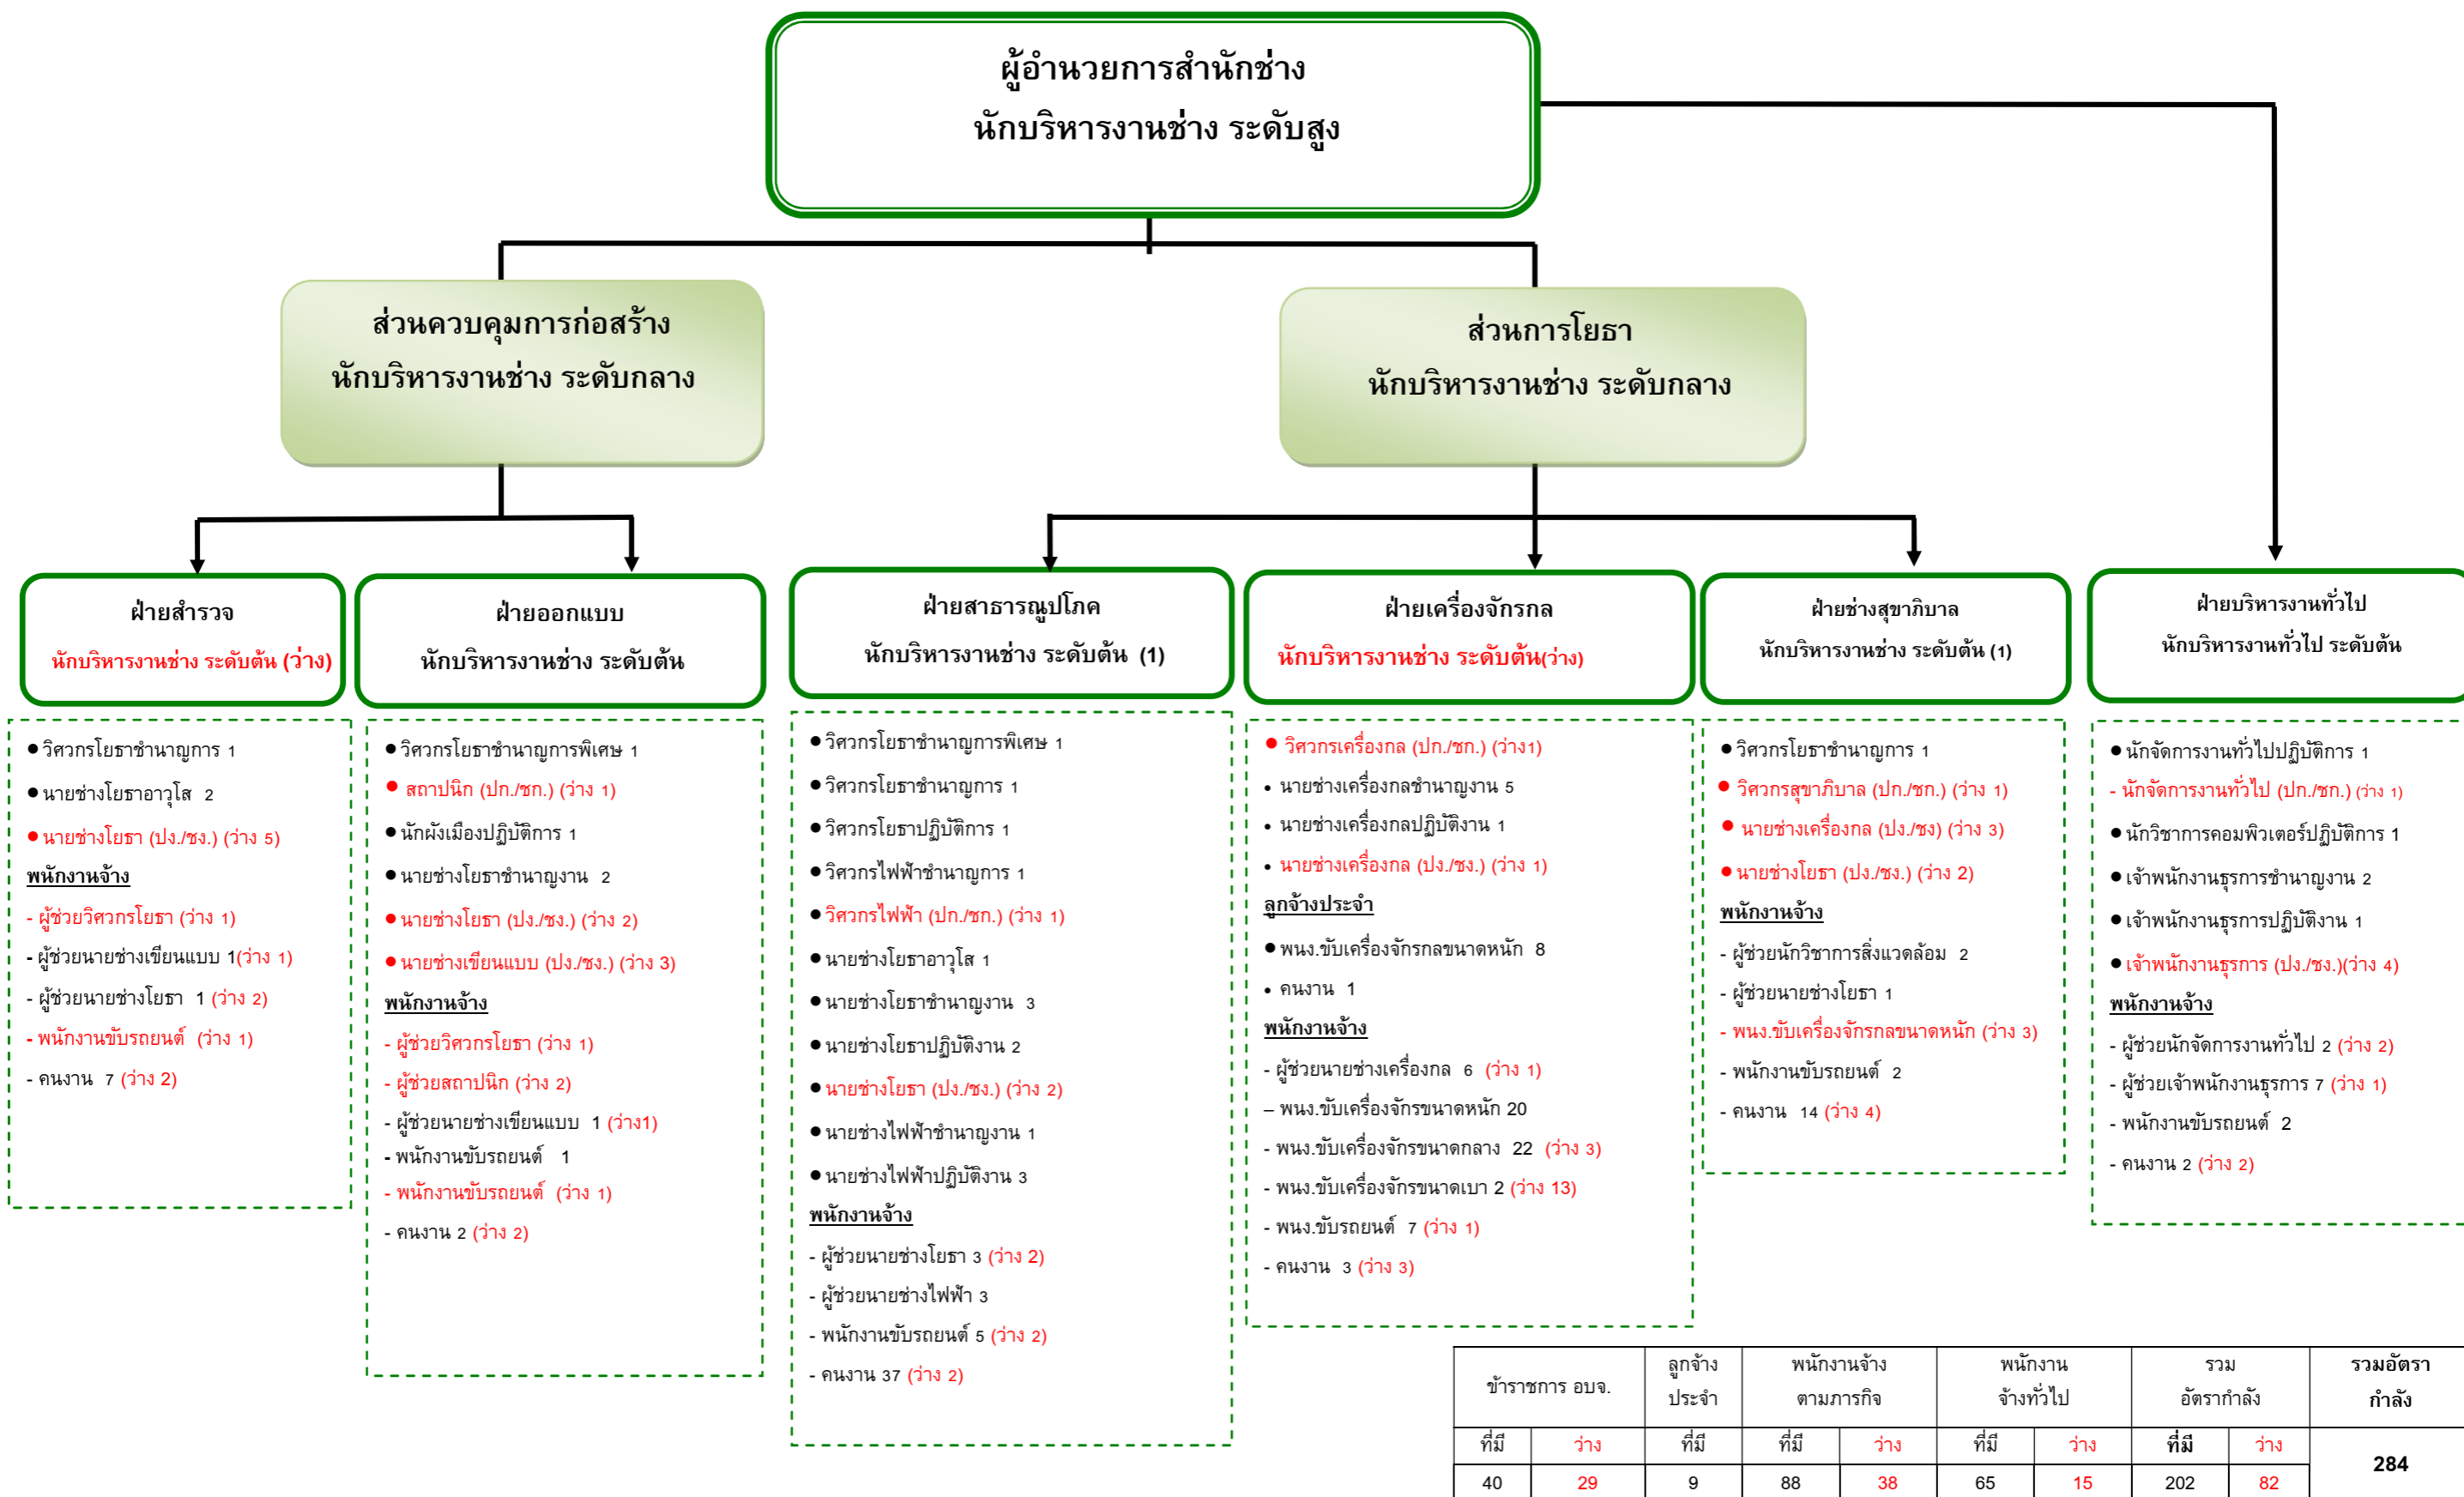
ผู้อำนวยการสำนักช่าง
นักบริหารงานช่าง ระดับสูง

ส่วนควบคุมการก่อสร้าง
นักบริหารงานช่าง ระดับกลาง

ส่วนการโยธา
นักบริหารงานช่าง ระดับกลาง

ฝ่ายสำรวจ
นักบริหารงานช่าง ระดับต้น (ว่าง)

● วิศวกรโยธาชำนาญการ 1
● นายช่างโยธาอาวุโส 2
● นายช่างโยธา (ปง./ชง.) (ว่าง 5)
พนักงานจ้าง
- ผู้ช่วยวิศวกรโยธา (ว่าง 1)
- ผู้ช่วยนายช่างเขียนแบบ 1(ว่าง 1)
- ผู้ช่วยนายช่างโยธา 1 (ว่าง 2)
- พนักงานขับรถยนต์ (ว่าง 1)
- คนงาน 7 (ว่าง 2)

ฝ่ายออกแบบ
นักบริหารงานช่าง ระดับต้น

● วิศวกรโยธาชำนาญการพิเศษ 1
● สถาปนิก (ปก./ชก.) (ว่าง 1)
● นักผังเมืองปฏิบัติการ 1
● นายช่างโยธาชำนาญงาน 2
● นายช่างโยธา (ปง./ชง.) (ว่าง 2)
● นายช่างเขียนแบบ (ปง./ชง.) (ว่าง 3)
พนักงานจ้าง
- ผู้ช่วยวิศวกรโยธา (ว่าง 1)
- ผู้ช่วยสถาปนิก (ว่าง 2)
- ผู้ช่วยนายช่างเขียนแบบ 1 (ว่าง1)
- พนักงานขับรถยนต์ 1
- พนักงานขับรถยนต์ (ว่าง 1)
- คนงาน 2 (ว่าง 2)

ฝ่ายสาธารณูปโภค
นักบริหารงานช่าง ระดับต้น (1)

● วิศวกรโยธาชำนาญการพิเศษ 1
● วิศวกรโยธาชำนาญการ 1
● วิศวกรโยธาปฏิบัติการ 1
● วิศวกรไฟฟ้าชำนาญการ 1
● วิศวกรไฟฟ้า (ปก./ชก.) (ว่าง 1)
● นายช่างโยธาอาวุโส 1
● นายช่างโยธาชำนาญงาน 3
● นายช่างโยธาปฏิบัติงาน 2
● นายช่างโยธา (ปง./ชง.) (ว่าง 2)
● นายช่างไฟฟ้าชำนาญงาน 1
● นายช่างไฟฟ้าปฏิบัติงาน 3
พนักงานจ้าง
- ผู้ช่วยนายช่างโยธา 3 (ว่าง 2)
- ผู้ช่วยนายช่างไฟฟ้า 3
- พนักงานขับรถยนต์ 5 (ว่าง 2)
- คนงาน 37 (ว่าง 2)

ฝ่ายเครื่องจักรกล
นักบริหารงานช่าง ระดับต้น(ว่าง)

● วิศวกรเครื่องกล (ปก./ชก.) (ว่าง1)
• นายช่างเครื่องกลชำนาญงาน 5
• นายช่างเครื่องกลปฏิบัติงาน 1
• นายช่างเครื่องกล (ปง./ชง.) (ว่าง 1)
ลูกจ้างประจำ
● พนง.ขับเครื่องจักรกลขนาดหนัก 8
• คนงาน 1
พนักงานจ้าง
- ผู้ช่วยนายช่างเครื่องกล 6 (ว่าง 1)
– พนง.ขับเครื่องจักรขนาดหนัก 20
- พนง.ขับเครื่องจักรขนาดกลาง 22 (ว่าง 3)
- พนง.ขับเครื่องจักรขนาดเบา 2 (ว่าง 13)
- พนง.ขับรถยนต์ 7 (ว่าง 1)
- คนงาน 3 (ว่าง 3)

ฝ่ายช่างสุขาภิบาล
นักบริหารงานช่าง ระดับต้น (1)

● วิศวกรโยธาชำนาญการ 1
● วิศวกรสุขาภิบาล (ปก./ชก.) (ว่าง 1)
● นายช่างเครื่องกล (ปง./ชง) (ว่าง 3)
● นายช่างโยธา (ปง./ชง.) (ว่าง 2)
พนักงานจ้าง
- ผู้ช่วยนักวิชาการสิ่งแวดล้อม 2
- ผู้ช่วยนายช่างโยธา 1
- พนง.ขับเครื่องจักรกลขนาดหนัก (ว่าง 3)
- พนักงานขับรถยนต์ 2
- คนงาน 14 (ว่าง 4)

ฝ่ายบริหารงานทั่วไป
นักบริหารงานทั่วไป ระดับต้น

● นักจัดการงานทั่วไปปฏิบัติการ 1
- นักจัดการงานทั่วไป (ปก./ชก.) (ว่าง 1)
● นักวิชาการคอมพิวเตอร์ปฏิบัติการ 1
● เจ้าพนักงานธุรการชำนาญงาน 2
● เจ้าพนักงานธุรการปฏิบัติงาน 1
● เจ้าพนักงานธุรการ (ปง./ชง.)(ว่าง 4)
พนักงานจ้าง
- ผู้ช่วยนักจัดการงานทั่วไป 2 (ว่าง 2)
- ผู้ช่วยเจ้าพนักงานธุรการ 7 (ว่าง 1)
- พนักงานขับรถยนต์ 2
- คนงาน 2 (ว่าง 2)

| ข้าราชการ อบจ. | | ลูกจ้าง ประจำ | พนักงานจ้าง ตามภารกิจ | | พนักงาน จ้างทั่วไป | | รวม อัตรากำลัง | | รวมอัตรา กำลัง |
|---|---|---|---|---|---|---|---|---|---|
| ที่มี | ว่าง | ที่มี | ที่มี | ว่าง | ที่มี | ว่าง | ที่มี | ว่าง | 284 |
| 40 | 29 | 9 | 88 | 38 | 65 | 15 | 202 | 82 | |